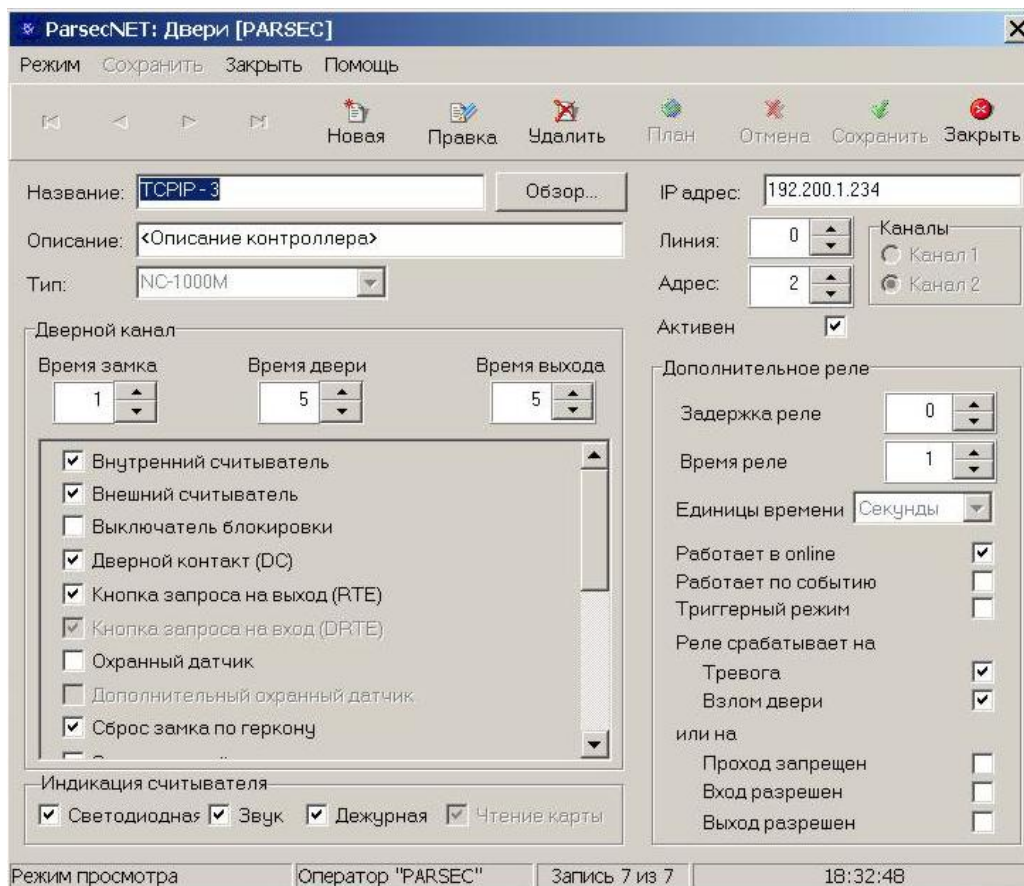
ParsecNET: Двери [PARSEC]

Режим Сохранить Закрыть Помощь

Новая Правка Удалить План Отмена Сохранить Закрыть

Название: TCPIP - 3 Обзор...

Описание: <Описание контроллера>

Тип: NC-1000M

IP адрес: 192.200.1.234

Линия: 0

Адрес: 2

Каналы
Канал 1
Канал 2

Активен

Дверной канал

Время замка 1
Время двери 5
Время выхода 5

Внутренний считыватель
Внешний считыватель
Выключатель блокировки
Дверной контакт (DC)
Кнопка запроса на выход (RTE)
Кнопка запроса на вход (DRTE)
Охранный датчик
Дополнительный охранный датчик
Сброс замка по геркону

Индикация считывателя
Светодиодная Звук Дежурная Чтение карты

Дополнительное реле

Задержка реле 0
Время реле 1
Единицы времени Секунды

Работает в online
Работает по событию
Триггерный режим
Реле срабатывает на
Тревога
Взлом двери
или на
Проход запрещен
Вход разрешен
Выход разрешен

Режим просмотра | Оператор "PARSEC" | Запись 7 из 7 | 18:32:48